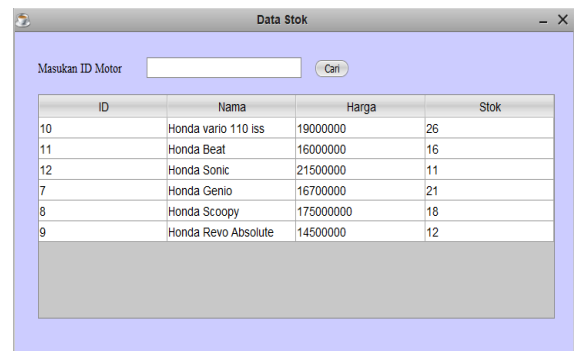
Data Stok

Masukan ID Motor

Cari

| ID | Nama | Harga | Stok |
|---|---|---|---|
| 10 | Honda vario 110 iss | 19000000 | 26 |
| 11 | Honda Beat | 16000000 | 16 |
| 12 | Honda Sonic | 21500000 | 11 |
| 7 | Honda Genio | 16700000 | 21 |
| 8 | Honda Scoopy | 175000000 | 18 |
| 9 | Honda Revo Absolute | 14500000 | 12 |